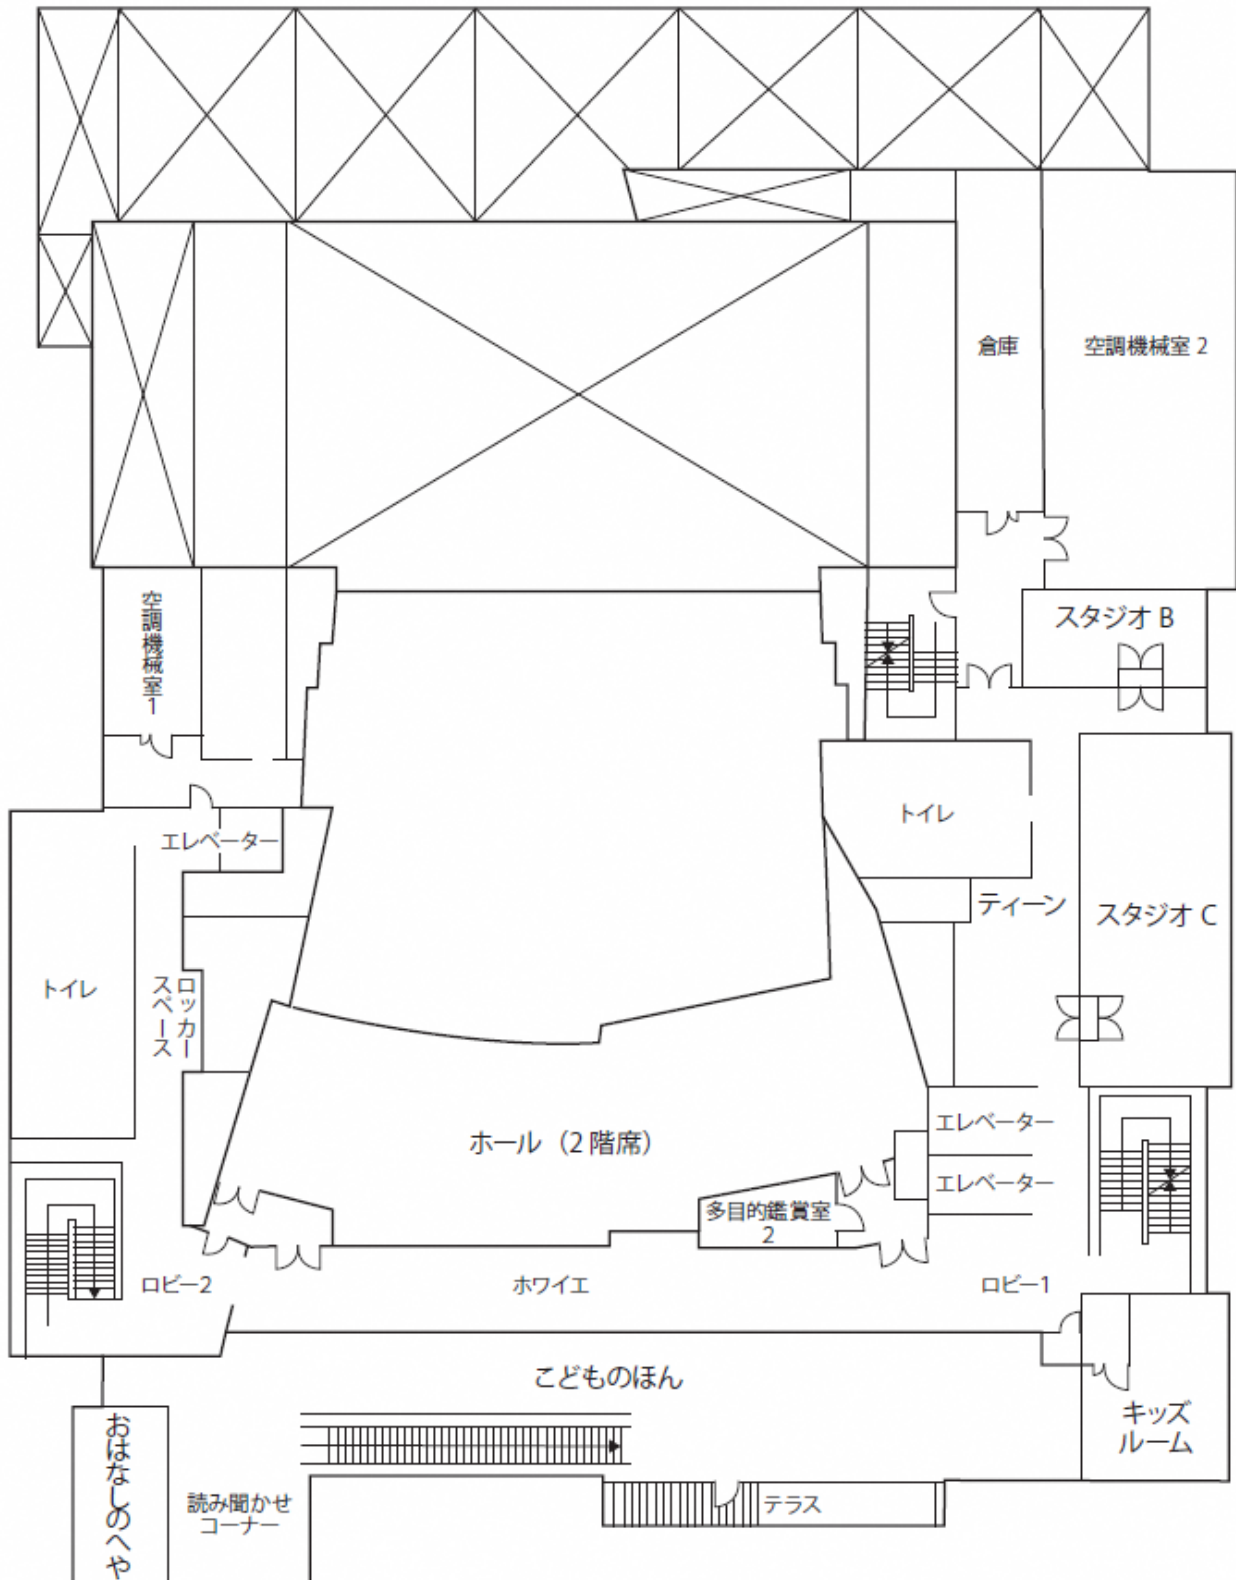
倉庫

空調機械室 2

空調機械室1

スタジオ B

トイレ

エレベーター

ティーン

スタジオ C

トイレ

ロッカースペース

ホール（2 階席）

エレベーター

エレベーター

多目的鑑賞室2

ロビー2

ホワイエ

ロビー1

こどものほん

キッズルーム

おはなしのへや

読み聞かせコーナー

テラス